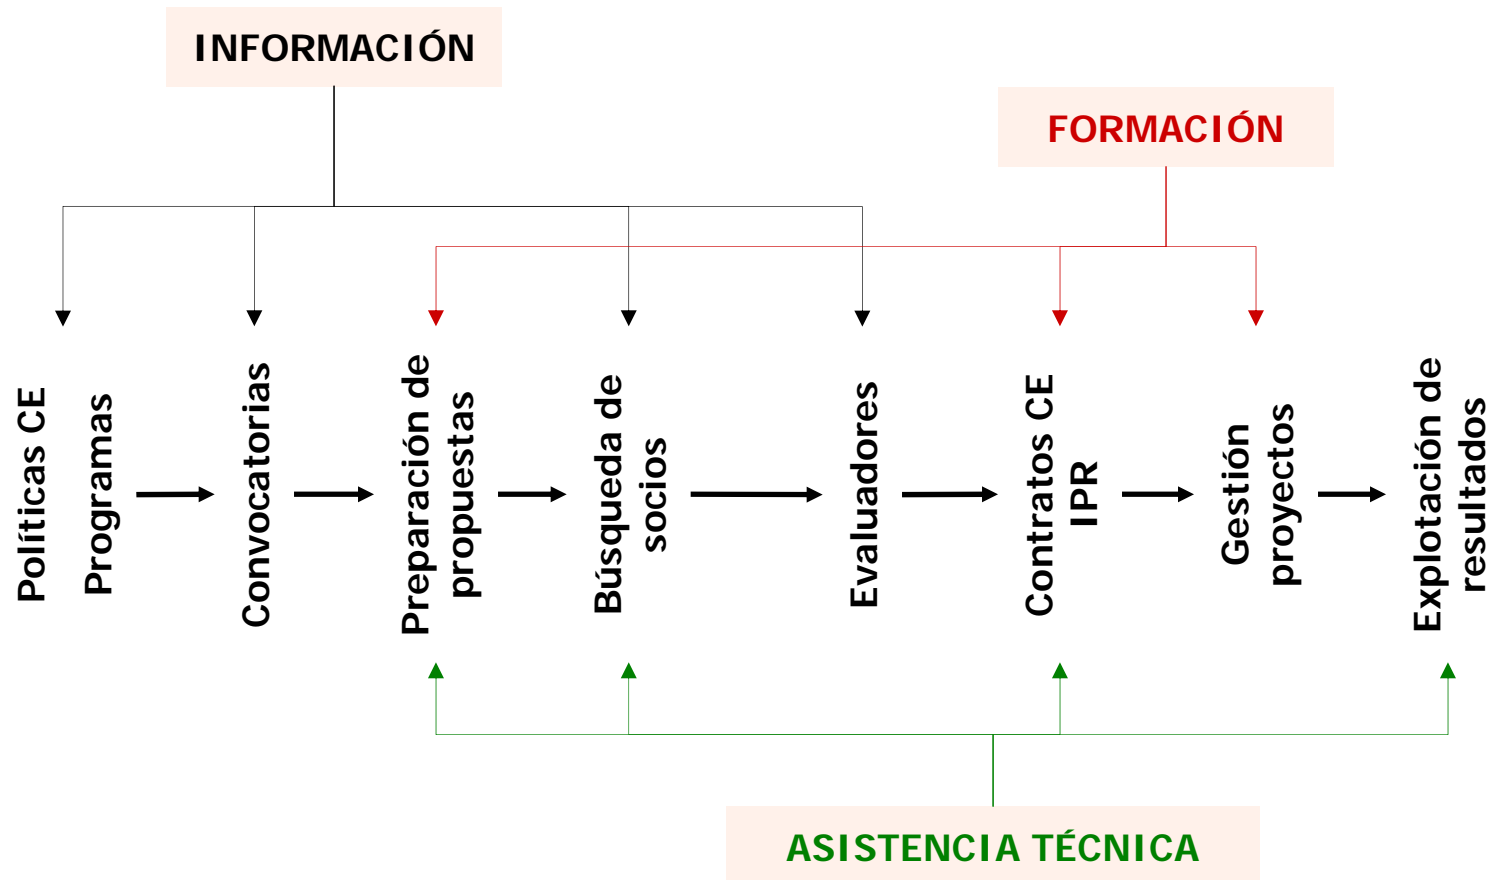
INFORMACIÓN

FORMACIÓN

Políticas CE
Programas

Convocatorias

Preparación de propuestas

Búsqueda de socios

Evaluadores

Contratos CE
IPR

Gestión proyectos

Explotación de resultados

ASISTENCIA TÉCNICA